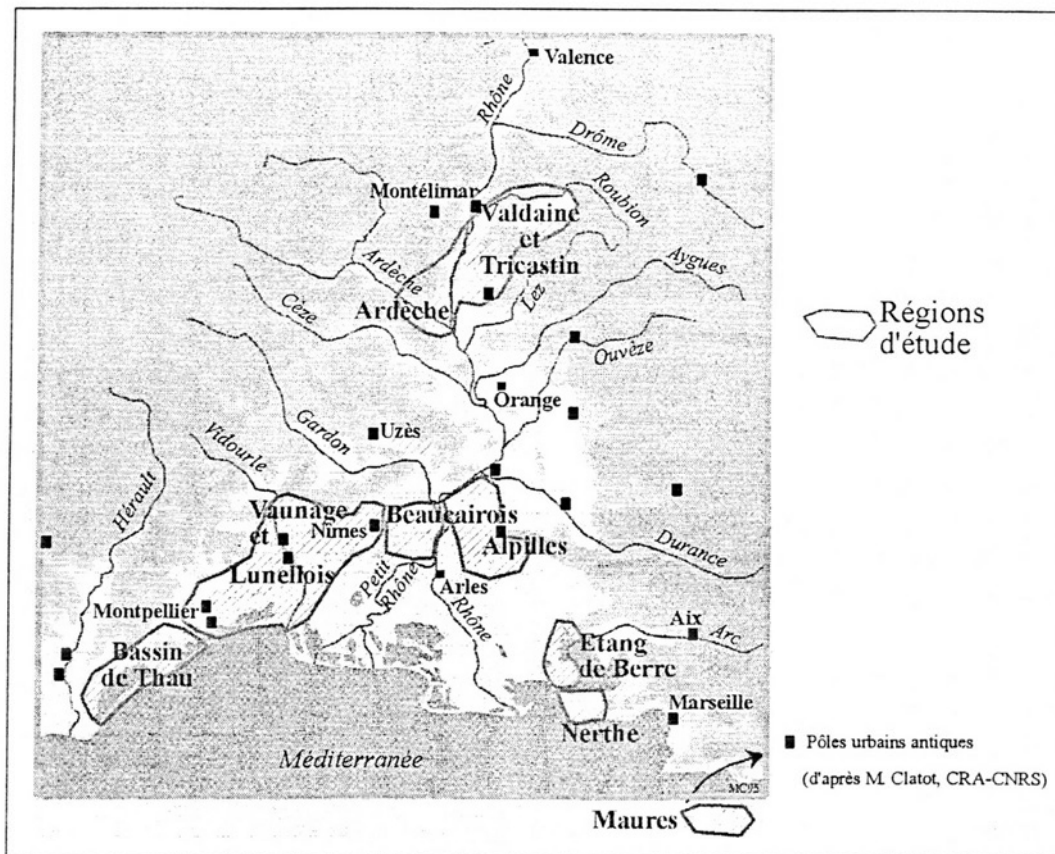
Valence

Rhône

Drôme

Montélimar

Roubion

Valdaine et Tricastin

Ardèche

Aygues

Cèze

Lez

Ardèche

Régions d'étude

Ouvèze

Orange

Gardon

Uzès

Vidourle

Hérault

Vaunage et Lunellois

Nîmes

Beaucairois

Alpilles

Durance

Petit Rhône

Arles

Rhône

Montpellier

Aix

Arc

Bassin de Thau

Etang de Berre

Marseille

Nerthe

Méditerranée

MC/95

Pôles urbains antiques

(d'après M. Clatot, CRA-CNRS)

Maures